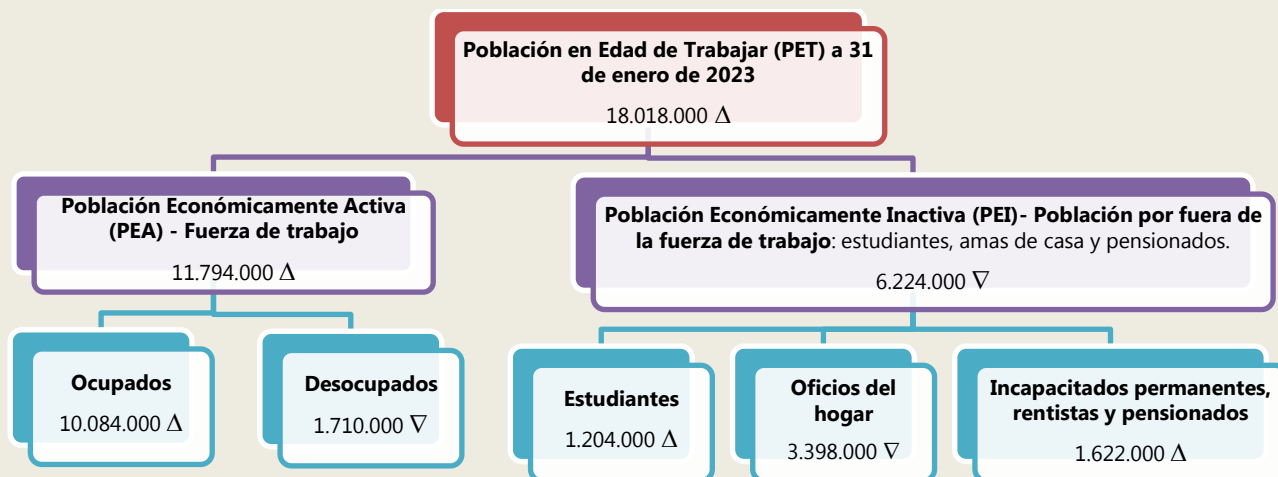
Población en Edad de Trabajar (PET) a 31 de enero de 2023
18.018.000 $\Delta$

Población Económicamente Activa (PEA) - Fuerza de trabajo
11.794.000 $\Delta$

Población Económicamente Inactiva (PEI)- Población por fuera de la fuerza de trabajo: estudiantes, amas de casa y pensionados.
6.224.000 $\nabla$

Ocupados
10.084.000 $\Delta$

Desocupados
1.710.000 $\nabla$

Estudiantes
1.204.000 $\Delta$

Oficios del hogar
3.398.000 $\nabla$

Incapacitados permanentes, rentistas y pensionados
1.622.000 $\Delta$